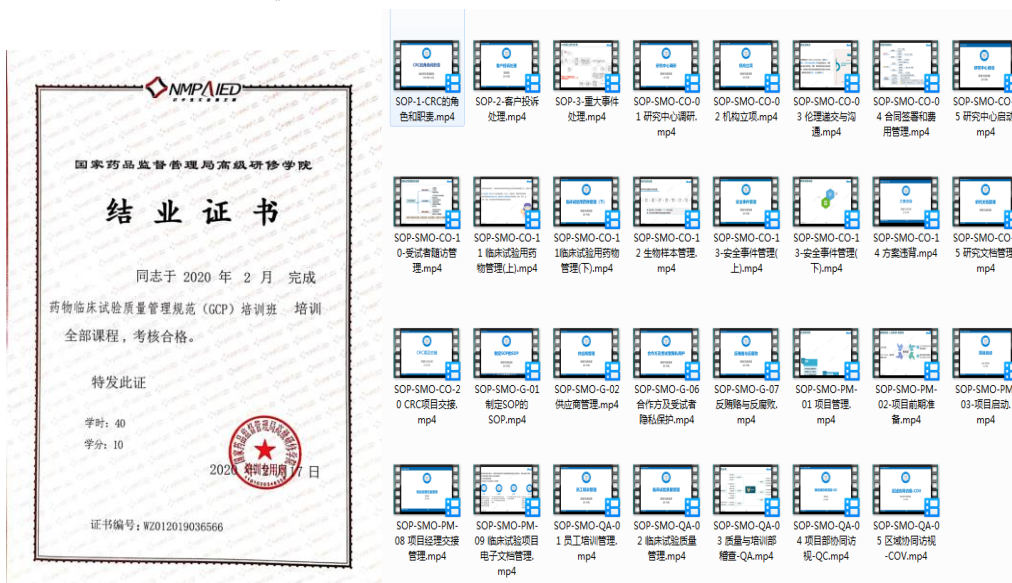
NMPAIED

国家药品监督管理局高级研修学院

结业证书

同志于 2020 年 2 月 完成药物临床试验质量管理规范（GCP）培训班 培训全部课程，考核合格。

特发此证

学时：40
学分：10

培训专用章

2020 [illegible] 7 日

证书编号：WZ012019036566

SOP-1-CRC的角色和职责.mp4

SOP-2-客户投诉处理.mp4

SOP-3-重大事件处理.mp4

SOP-SMO-CO-01 研究中心调研.mp4

SOP-SMO-CO-02 机构立项.mp4

SOP-SMO-CO-03 伦理递交与沟通.mp4

SOP-SMO-CO-04 合同签署和费用管理.mp4

SOP-SMO-CO-05 研究中心启动.mp4

SOP-SMO-CO-10-受试者随访管理.mp4

SOP-SMO-CO-11 临床试验用药物管理(上).mp4

SOP-SMO-CO-11临床试验用药物管理(下).mp4

SOP-SMO-CO-12 生物样本管理.mp4

SOP-SMO-CO-13-安全事件管理(上).mp4

SOP-SMO-CO-13-安全事件管理(下).mp4

SOP-SMO-CO-14 方案违背.mp4

SOP-SMO-CO-15 研究文档管理.mp4

SOP-SMO-CO-20 CRC项目交接.mp4

SOP-SMO-G-01 制定SOP的SOP.mp4

SOP-SMO-G-02 供应商管理.mp4

SOP-SMO-G-06 合作方及受试者隐私保护.mp4

SOP-SMO-G-07 反贿赂与反腐败.mp4

SOP-SMO-PM-01 项目管理.mp4

SOP-SMO-PM-02-项目前期准备.mp4

SOP-SMO-PM-03-项目启动.mp4

SOP-SMO-PM-08 项目经理交接管理.mp4

SOP-SMO-PM-09 临床试验项目电子文档管理.mp4

SOP-SMO-QA-01 员工培训管理.mp4

SOP-SMO-QA-02 临床试验质量管理.mp4

SOP-SMO-QA-03 质量与培训部稽查-QA.mp4

SOP-SMO-QA-04 项目部协同访视-QC.mp4

SOP-SMO-QA-05 区域协同访视-COV.mp4